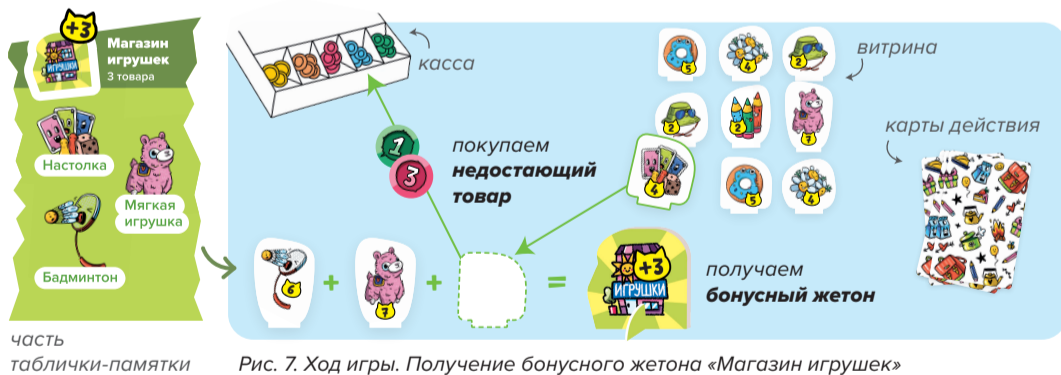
+3
Магазин игрушек
3 товара

Настолка

Мягкая игрушка

Бадминтон

часть таблички-памятки

касса

витрина

карты действия

1
3
покупаем
недостающий
товар

5
4
2
2
2
7
4
5
4

6
+
7
+
=

+3
ИГРУШКИ

получаем
бонусный жетон

Рис. 7. Ход игры. Получение бонусного жетона «Магазин игрушек»